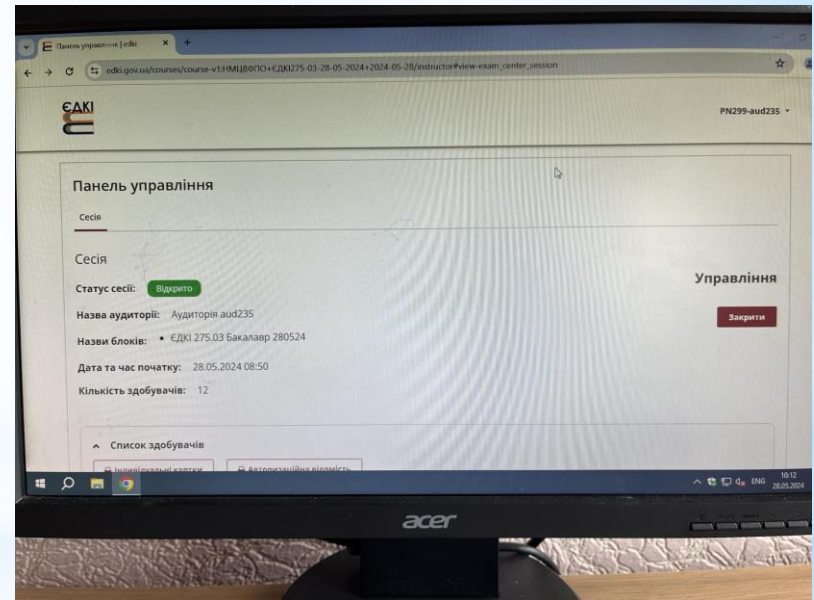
Панель управління | edki
edki.gov.ua/courses/course-v1:НМЦВФПО+ЄДКІ275-03-28-05-2024+2024-05-28/instructor#view-exam_center_session

ЄДКІ

PN299-aud235

Панель управління

Сесія

Сесія

Статус сесії: Відкрито

Назва аудиторії: Аудиторія aud235

Назви блоків: • ЄДКІ 275.03 Бакалавр 280524

Дата та час початку: 28.05.2024 08:50

Кількість здобувачів: 12

Управління

Закрити

Список здобувачів

Індивідуальні картки

Авторизаційна відомість

ENG 10:12 28.05.2024

acer